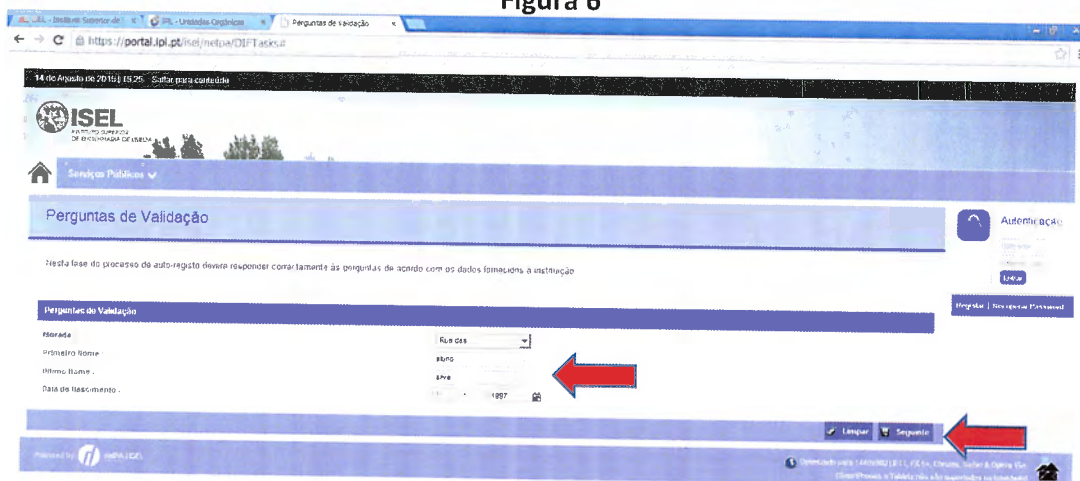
Figura 6

ISEL - Instituto Superior de | IPL - Unidades Orgânicas | Perguntas de validação

https://portal.ipl.pt/isel/netpa/DIFTasks

14 de Agosto de 2018 | 15:25 Saltar para conteúdo

ISEL
INSTITUTO SUPERIOR DE ENGENHARIA DE LISBOA

Serviços Públicos

Perguntas de Validação

Autenticação

Entrar

Nesta fase do processo de auto-registo deverá responder correctamente às perguntas de acordo com os dados fornecidos à instituição

Registar | Recuperar Password

Perguntas de Validação

Morada
Primeiro Nome
Último Nome
Data de Nascimento

Rua das
aluno
silva
1997

Limpar Seguinte

Powered by netPA | DEL

Optimizado para 1440x900 | IE11, FX54, Chrome, Safari & Opera. Vue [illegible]